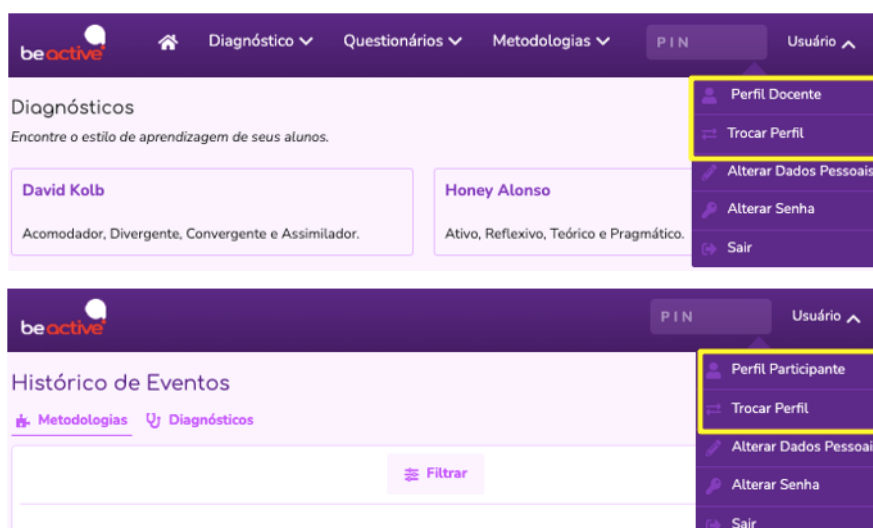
beactive

Diagnóstico Questionários Metodologias PIN Usuário

Perfil Docente
Trocar Perfil
Alterar Dados Pessoais
Alterar Senha
Sair

Diagnósticos
Encontre o estilo de aprendizagem de seus alunos.

David Kolb
Acomodador, Divergente, Convergente e Assimilador.

Honey Alonso
Ativo, Reflexivo, Teórico e Pragmático.

beactive

PIN Usuário

Perfil Participante
Trocar Perfil
Alterar Dados Pessoais
Alterar Senha
Sair

Histórico de Eventos
Metodologias Diagnósticos

Filtrar